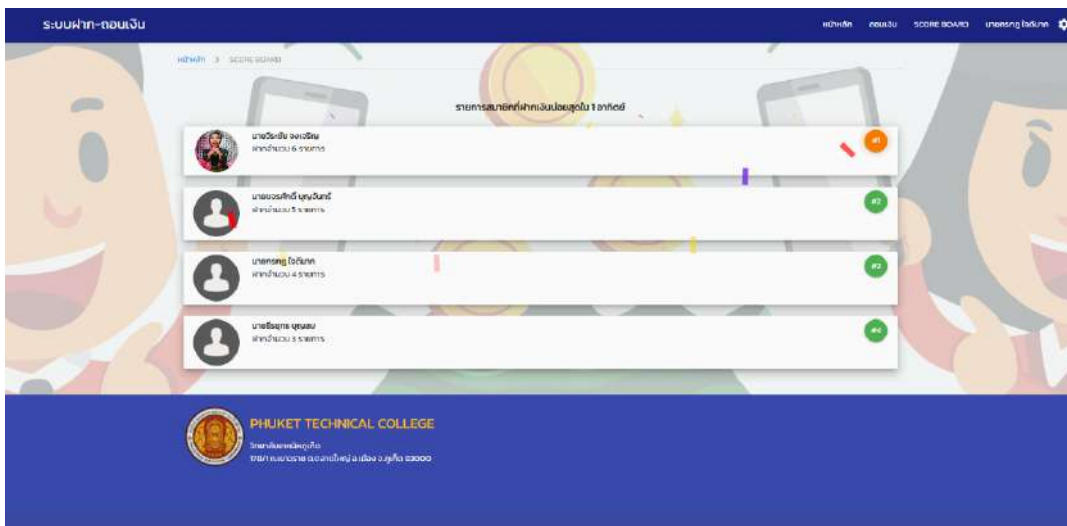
ระบบฝาก-ถอนเงิน

หน้าหลัก ถอนเงิน SCORE BOARD นายครกฎ ใจดีมาก

หน้าหลัก > SCORE BOARD

รายการสมาชิกที่ฝากเงินบ่อยสุดใน 1 อาทิตย์

นายวีระชัย จงเจริญ
ฝากจำนวน 6 รายการ
#1

นายบวรศักดิ์ บุญจันทร์
ฝากจำนวน 5 รายการ
#2

นายครกฎ ใจดีมาก
ฝากจำนวน 4 รายการ
#3

นายธีรยุทธ บุญสม
ฝากจำนวน 3 รายการ
#4

PHUKET TECHNICAL COLLEGE
วิทยาลัยเทคนิคภูเก็ต
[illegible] ต.ตลาดใหญ่ อ.เมือง จ.ภูเก็ต 83000